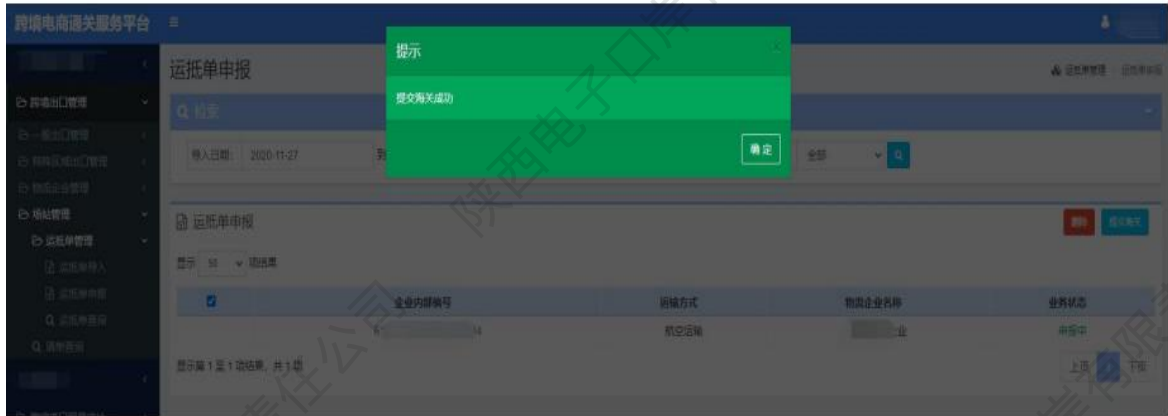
跨境电商通关服务平台 ≡

运抵单申报

提示

提交海关成功

确定

跨境出口管理

一般出口管理

特殊区域出口管理

物流企业管理

场站管理

运抵单管理

运抵单导入

运抵单申报

运抵单查询

清单查询

检索

导入日期: 2020-11-27 到

全部

运抵单申报

删除 提交海关

显示 10 项结果

| ☑ | 企业内部编号 | 运输方式 | 物流企业名称 | 业务状态 |
|---|---|---|---|---|
| | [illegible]4 | 航空运输 | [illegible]业 | 申报中 |

显示第 1 至 1 项结果，共 1 项

上页 1 下页

陕西电子口岸 责任公司